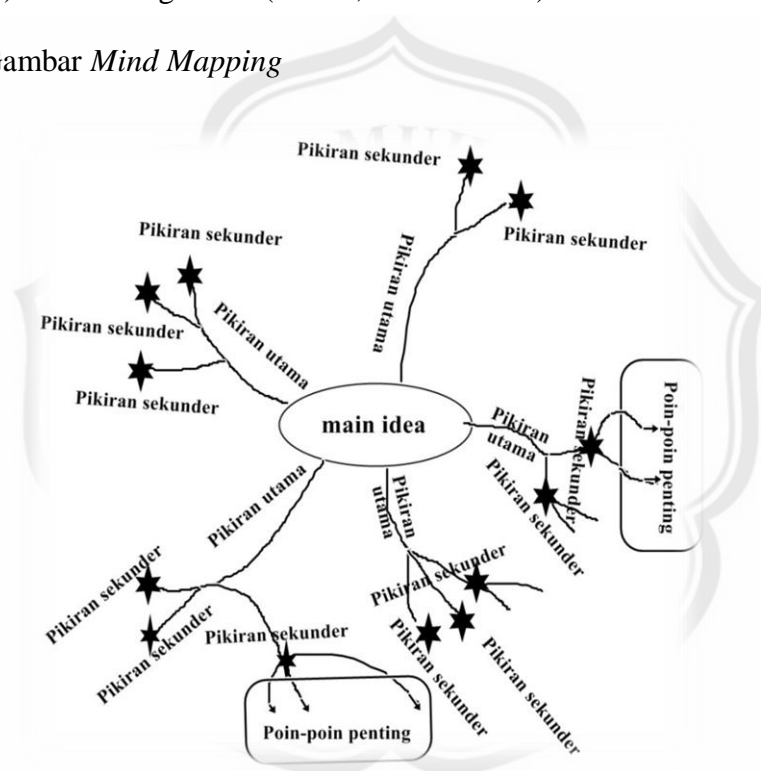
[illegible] (…, …)

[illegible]ambar *Mind Mapping*

Pikiran sekunder

Pikiran sekunder

Pikiran utama

Pikiran sekunder

Pikiran sekunder

Pikiran utama

Pikiran sekunder

main idea

Pikiran utama

Pikiran sekunder

Poin-poin penting

Pikiran sekunder

Pikiran utama

Pikiran utama

Pikiran sekunder

Pikiran sekunder

Pikiran sekunder

Pikiran sekunder

Pikiran sekunder

Pikiran sekunder

Pikiran sekunder

Poin-poin penting